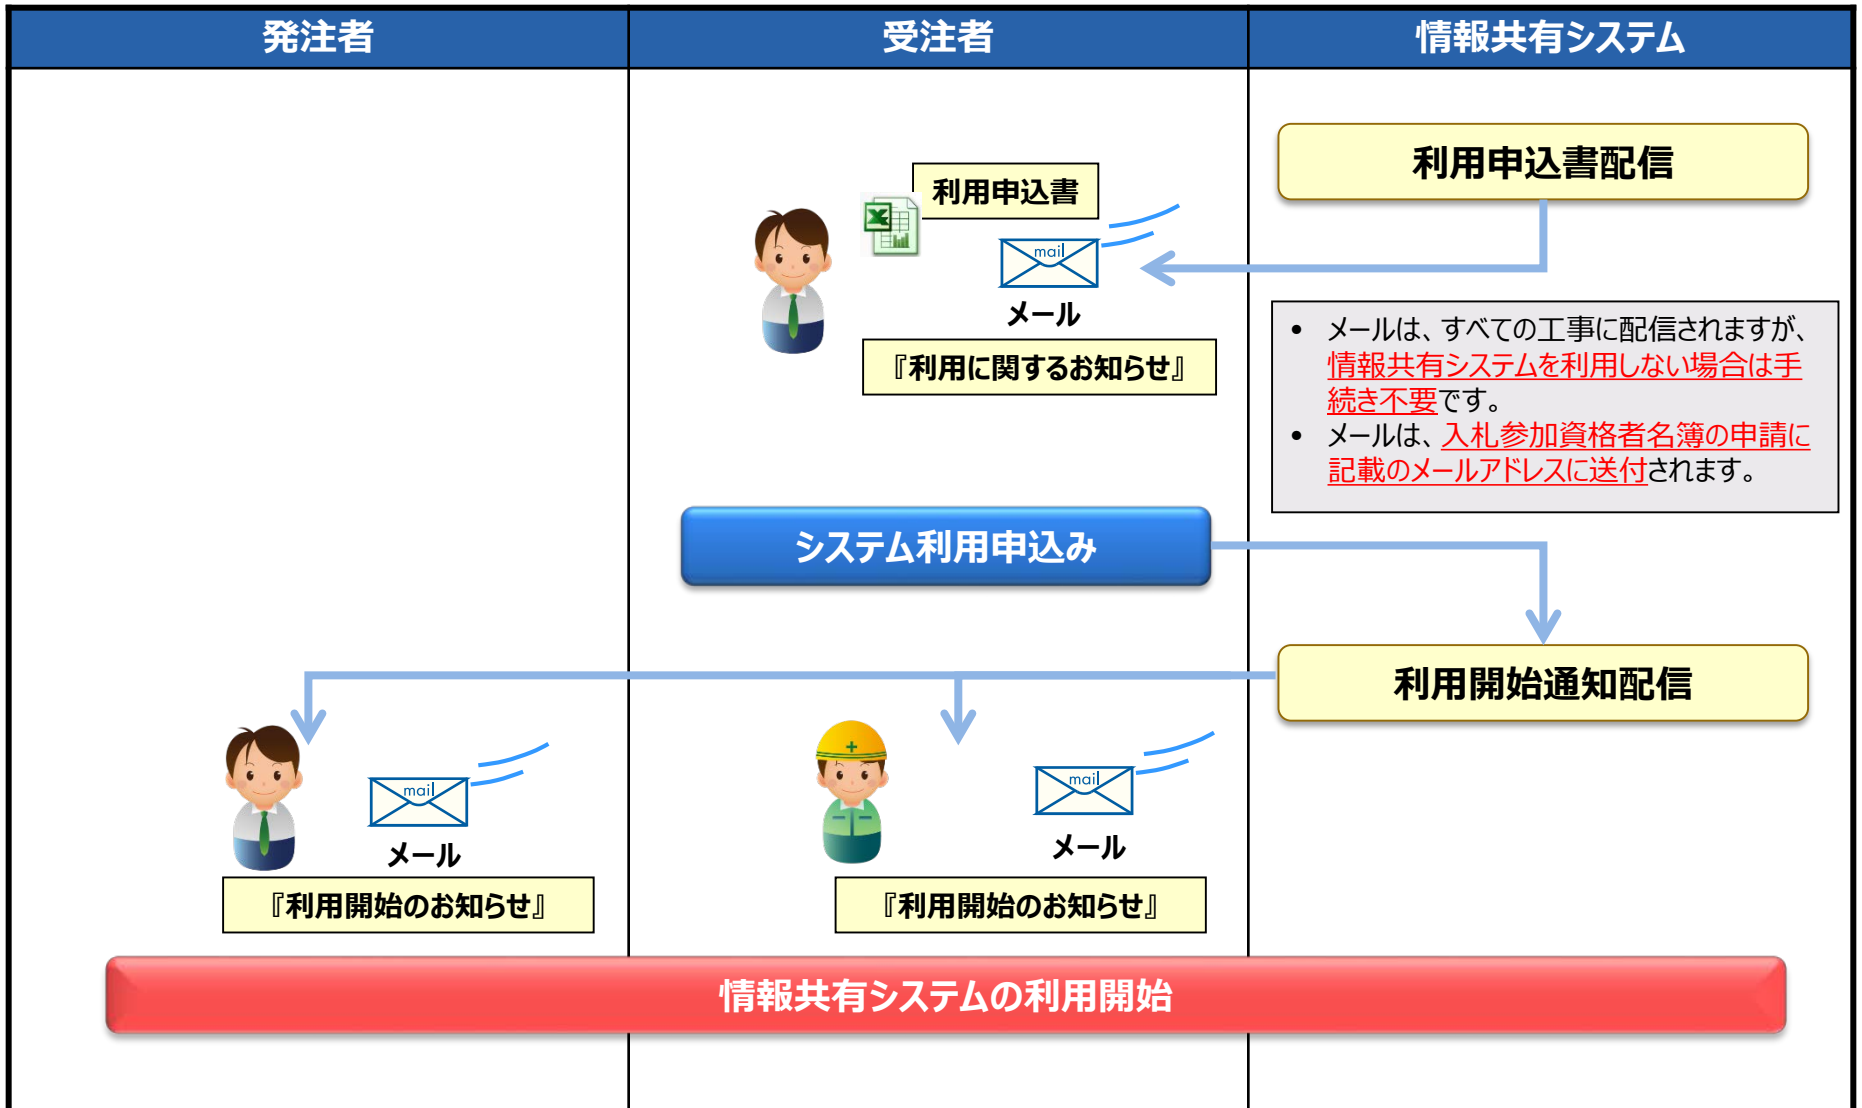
発注者

受注者

情報共有システム

利用申込書配信

利用申込書

mail

メール

『利用に関するお知らせ』

• メールは、すべての工事に配信されますが、情報共有システムを利用しない場合は手続き不要です。
• メールは、入札参加資格者名簿の申請に記載のメールアドレスに送付されます。

システム利用申込み

利用開始通知配信

mail

メール

『利用開始のお知らせ』

mail

メール

『利用開始のお知らせ』

情報共有システムの利用開始